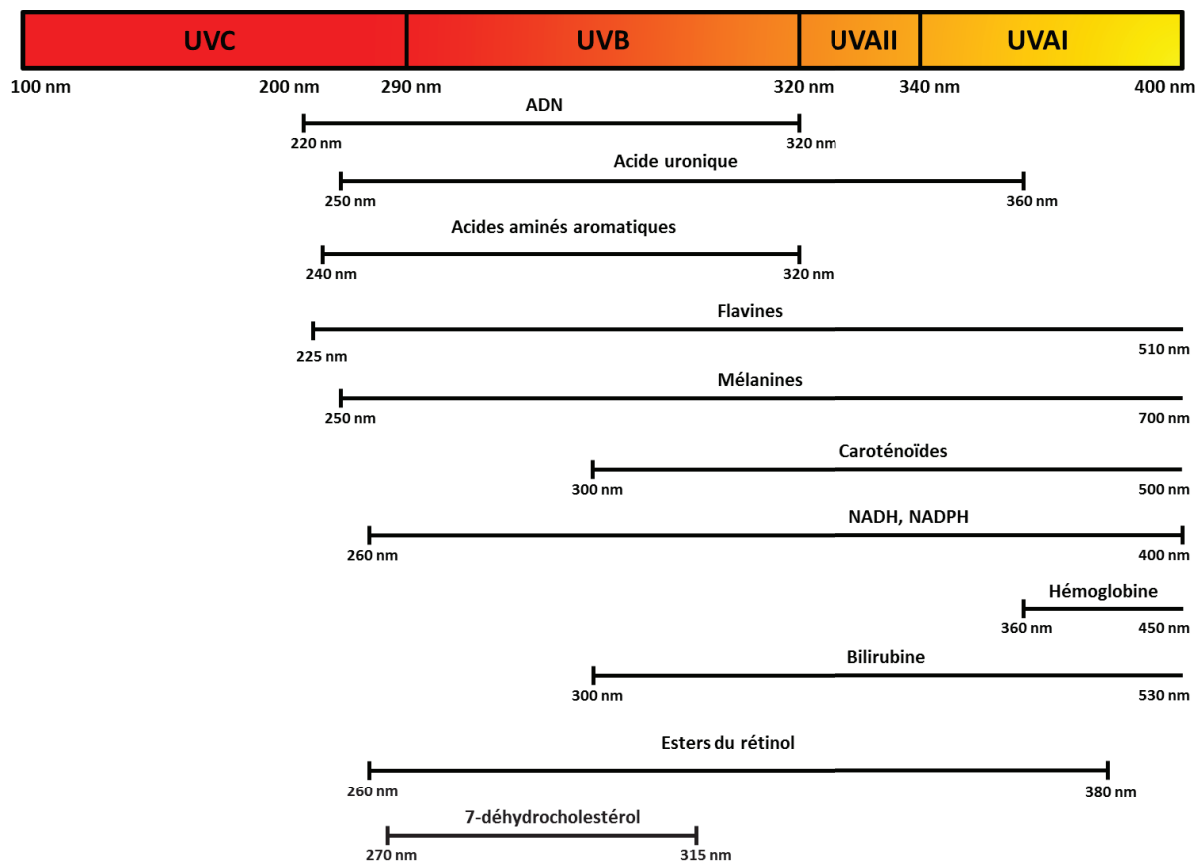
UVC
UVB
UVAII
UVAI

100 nm
200 nm
290 nm
320 nm
340 nm
400 nm

ADN
220 nm
320 nm

Acide uronique
250 nm
360 nm

Acides aminés aromatiques
240 nm
320 nm

Flavines
225 nm
510 nm

Mélanines
250 nm
700 nm

Caroténoïdes
300 nm
500 nm

NADH, NADPH
260 nm
400 nm

Hémoglobine
360 nm
450 nm

Bilirubine
300 nm
530 nm

Esters du rétinol
260 nm
380 nm

7-déhydrocholestérol
270 nm
315 nm